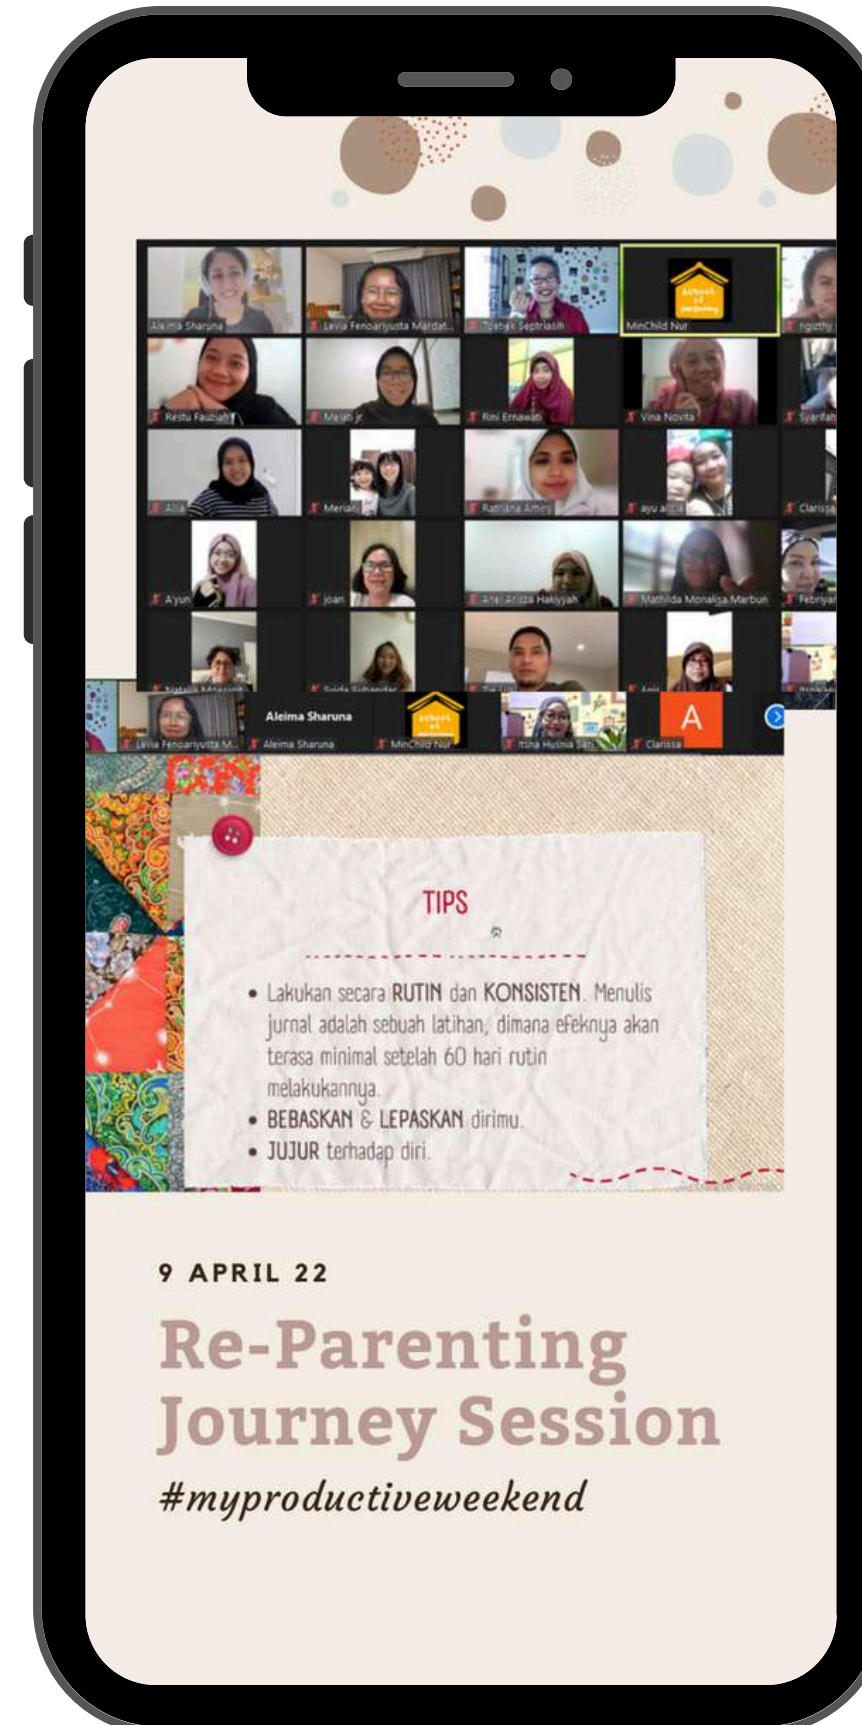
Aleima Sharuna
Levia Fenoariyusta Mardat...
Tjatjik Septriasih
MinChild Nur
ngizthy
Restu Fauziah
Melati jr
Rini Ernawati
Vina Novita
Syarifah
Alia
Meriani
Ratriana Amini
ayu alicia
Clarissa
A'yun
joan
Anei Arista Hakiyyah
Mathilda Monalisa Marbun
Febriyar
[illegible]
Aleima Sharuna
Levia Fenoariyusta M...
Aleima Sharuna
MinChild Nur
Itsna Husnia Sari
A
Clarissa

TIPS

• Lakukan secara RUTIN dan KONSISTEN. Menulis jurnal adalah sebuah latihan, dimana efeknya akan terasa minimal setelah 60 hari rutin melakukannya.
• BEBASKAN & LEPASKAN dirimu.
• JUJUR terhadap diri.

9 APRIL 22

Re-Parenting Journey Session

#myproductiveweekend